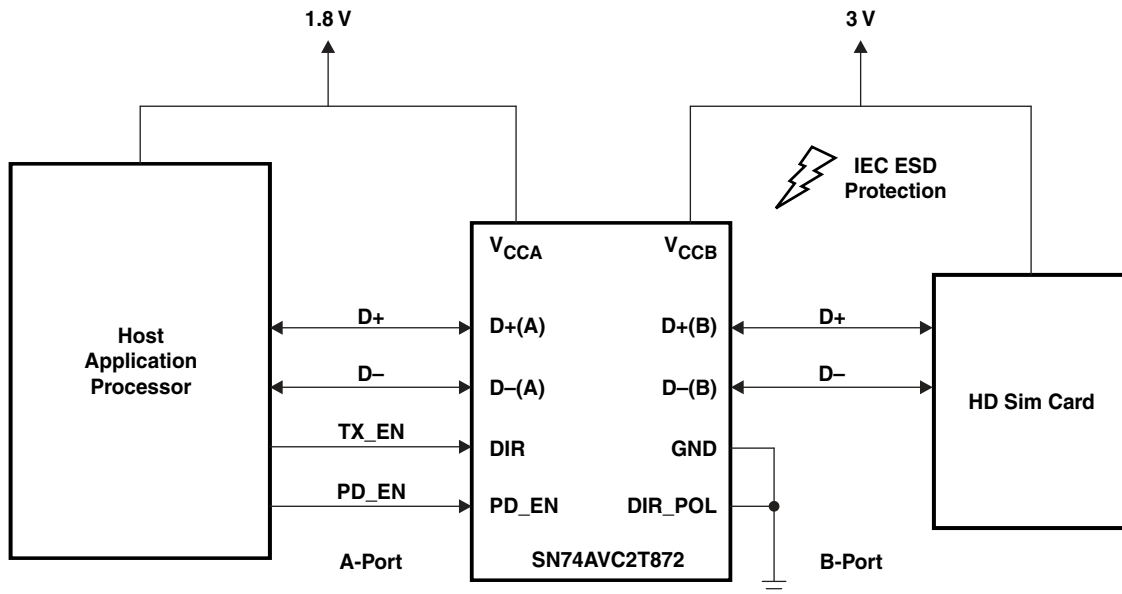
1.8 V

3 V

IEC ESD Protection

Host Application Processor

$V_{CCA}$

$V_{CCB}$

D+

D+(A)

D+(B)

D+

D–

D–(A)

D–(B)

D–

HD Sim Card

TX_EN

DIR

GND

PD_EN

PD_EN

DIR_POL

A-Port

SN74AVC2T872

B-Port